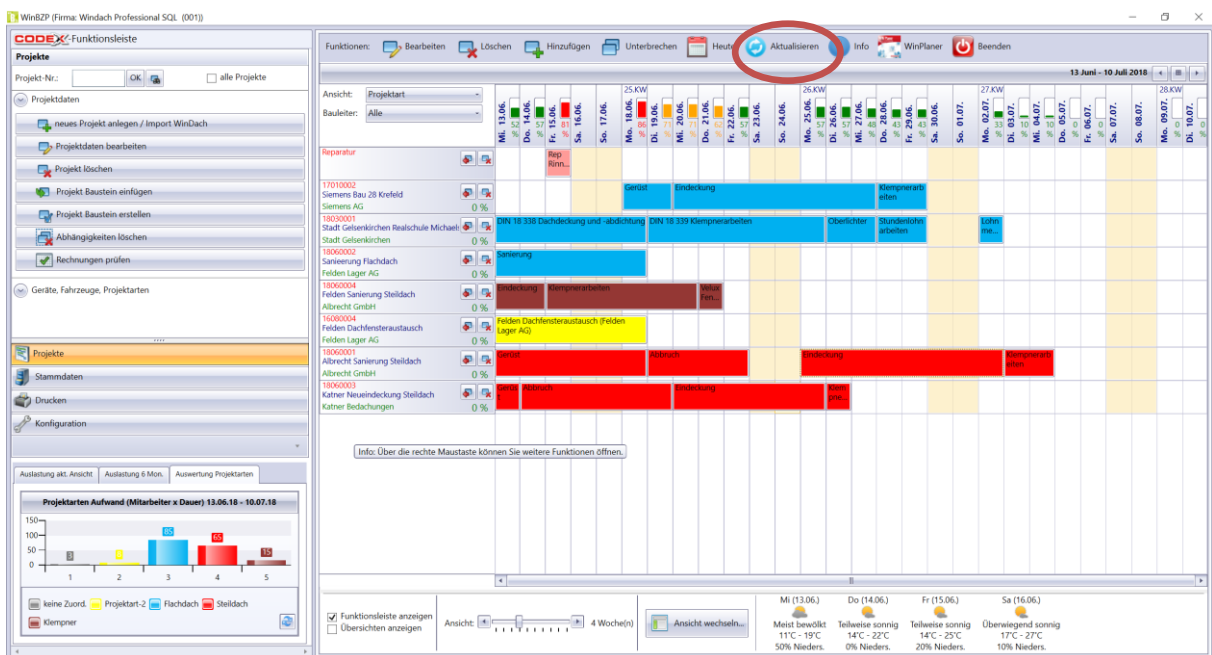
WinBZP (Firma: Windach Professional SQL (001))

CODEX-Funktionsleiste
Projekte
Projekt-Nr.: OK alle Projekte
Projektdaten
neues Projekt anlegen / Import WinDach
Projektdaten bearbeiten
Projekt löschen
Projekt Baustein einfügen
Projekt Baustein erstellen
Abhängigkeiten löschen
Rechnungen prüfen
Geräte, Fahrzeuge, Projektarten
Projekte
Stammdaten
Drucken
Konfiguration

Auslastung akt. Ansicht | Auslastung 6 Mon. | Auswertung Projektarten
Projektarten Aufwand (Mitarbeiter x Dauer) 13.06.18 - 10.07.18
150
100
50
0
3 | 3 | 85 | 65 | 15
1 2 3 4 5
keine Zuord. Projektart-2 Flachdach Steildach Klempner

Funktionen: Bearbeiten | Löschen | Hinzufügen | Unterbrechen | Heute | Aktualisieren | Info | WinPlaner | Beenden

13 Juni - 10 Juli 2018

Ansicht: Projektart
Bauleiter: Alle

25.KW 26.KW 27.KW 28.KW
Mi. 13.06. Do. 14.06. Fr. 15.06. Sa. 16.06. So. 17.06. Mo. 18.06. Di. 19.06. Mi. 20.06. Do. 21.06. Fr. 22.06. Sa. 23.06. So. 24.06. Mo. 25.06. Di. 26.06. Mi. 27.06. Do. 28.06. Fr. 29.06. Sa. 30.06. So. 01.07. Mo. 02.07. Di. 03.07. Mi. 04.07. Do. 05.07. Fr. 06.07. Sa. 07.07. So. 08.07. Mo. 09.07. Di. 10.07.

Reparatur | Rep Rinn...
17010002 Siemens Bau 28 Krefeld Siemens AG 0 % | Gerüst | Eindeckung | Klempnerarbeiten
18030001 Stadt Gelsenkirchen Realschule Michael: Stadt Gelsenkirchen 0 % | DIN 18 338 Dachdeckung und -abdichtung | DIN 18 339 Klempnerarbeiten | Oberlichter | Stundenlohnarbeiten | Lohn me...
18060002 Sanierung Flachdach Felden Lager AG 0 % | Sanierung
18060004 Felden Sanierung Steildach Albrecht GmbH 0 % | Eindeckung | Klempnerarbeiten | Velux Fen...
16080004 Felden Dachfensteraustausch Felden Lager AG 0 % | Felden Dachfensteraustausch (Felden Lager AG)
18060001 Albrecht Sanierung Steildach Albrecht GmbH 0 % | Gerüst | Abbruch | Eindeckung | Klempnerarbeiten
18060003 Katner Neueindeckung Steildach Katner Bedachungen 0 % | Gerüst | Abbruch | Eindeckung | Klempne...

Info: Über die rechte Maustaste können Sie weitere Funktionen öffnen.

Funktionsleiste anzeigen
Übersichten anzeigen
Ansicht: 4 Woche(n)
Ansicht wechseln...
Mi (13.06.) Meist bewölkt 11°C - 19°C 50% Nieders.
Do (14.06.) Teilweise sonnig 14°C - 22°C 0% Nieders.
Fr (15.06.) Teilweise sonnig 14°C - 25°C 20% Nieders.
Sa (16.06.) Überwiegend sonnig 17°C - 27°C 10% Nieders.